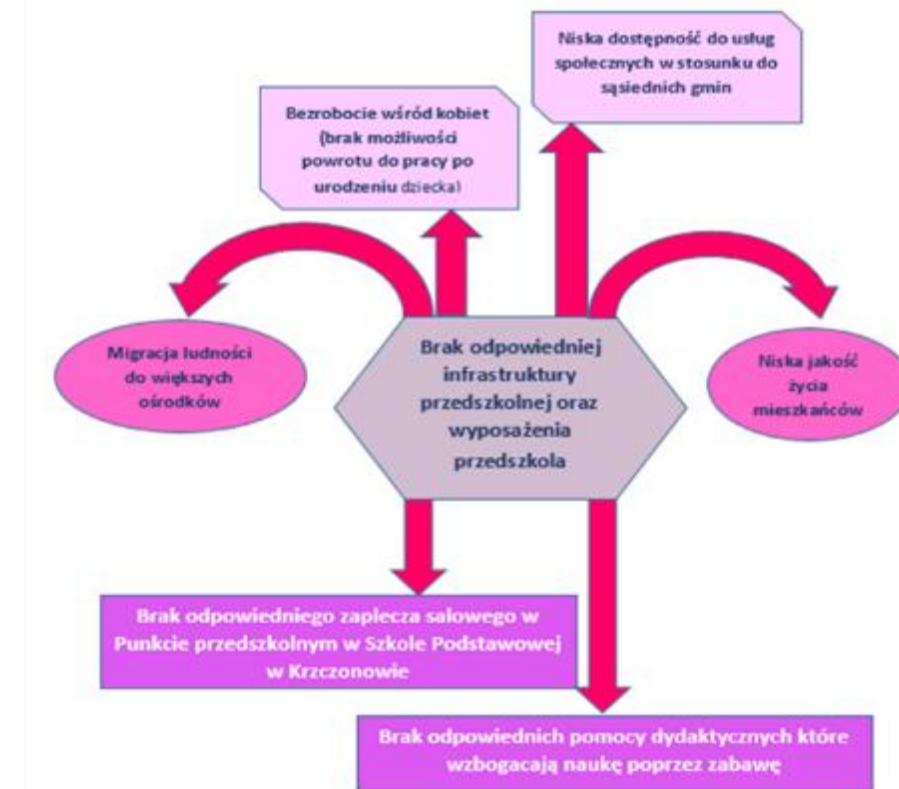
Niska dostępność do usług społecznych w stosunku do sąsiednich gmin

Bezrobocie wśród kobiet (brak możliwości powrotu do pracy po urodzeniu dziecka)

Migracja ludności do większych ośrodków

Brak odpowiedniej infrastruktury przedszkolnej oraz wyposażenia przedszkola

Niska jakość życia mieszkańców

Brak odpowiedniego zaplecza salowego w Punkcie przedszkolnym w Szkole Podstawowej w Krzczonowie

Brak odpowiednich pomocy dydaktycznych które wzbogacają naukę poprzez zabawę